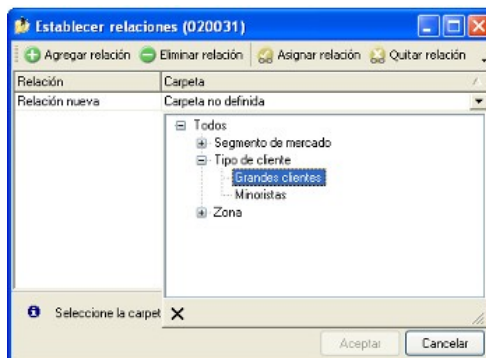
Establecer relaciones (020031)

Agregar relación   Eliminar relación   Asignar relación   Quitar relación

| Relación | Carpeta |
|---|---|
| Relación nueva | Carpeta no definida |

Todos
Segmento de mercado
Tipo de cliente
Grandes clientes
Minoristas
Zona

Seleccione la carpet

Aceptar   Cancelar